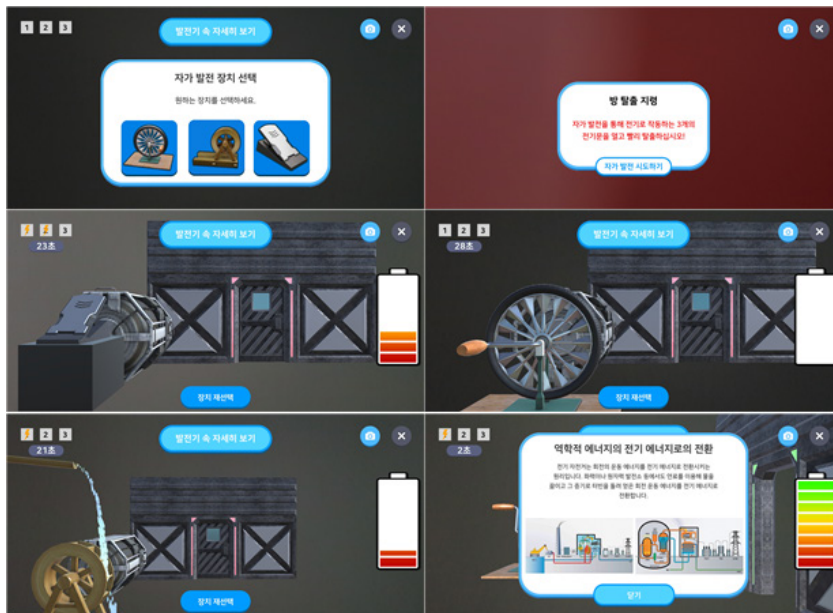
1 2 3
발전기 속 자세히 보기
자가 발전 장치 선택
원하는 장치를 선택하세요.

방 탈출 지령
자가 발전을 통해 전기로 작동하는 3개의 전기문을 열고 빨리 탈출하십시오!
자가 발전 시도하기

2 3
23초
발전기 속 자세히 보기
장치 재선택

1 2 3
28초
발전기 속 자세히 보기
장치 재선택

2 3
21초
발전기 속 자세히 보기
장치 재선택

2 3
2초
역학적 에너지의 전기 에너지로의 전환
전기 자전거는 회전의 운동 에너지를 전기 에너지로 전환시키는 원리입니다. 화력이나 원자력 발전소 등에서도 연료를 이용해 물을 끓이고 그 증기로 터빈을 돌려 얻은 회전 운동 에너지를 전기 에너지로 전환합니다.
닫기